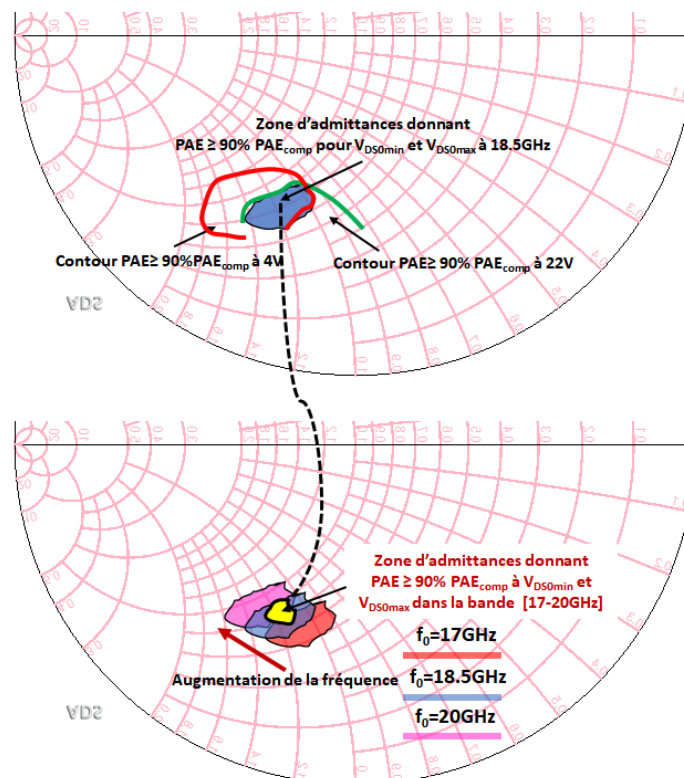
Zone d'admittances donnant PAE ≥ 90% $PAE_{comp}$ pour $V_{DS0min}$ et $V_{DS0max}$ à 18.5GHz

Contour PAE≥ 90%$PAE_{comp}$ à 4V

Contour PAE≥ 90% $PAE_{comp}$ à 22V

ADS

Zone d'admittances donnant PAE ≥ 90% $PAE_{comp}$ à $V_{DS0min}$ et $V_{DS0max}$ dans la bande [17-20GHz]

$f_0$=17GHz

Augmentation de la fréquence

$f_0$=18.5GHz

$f_0$=20GHz

ADS